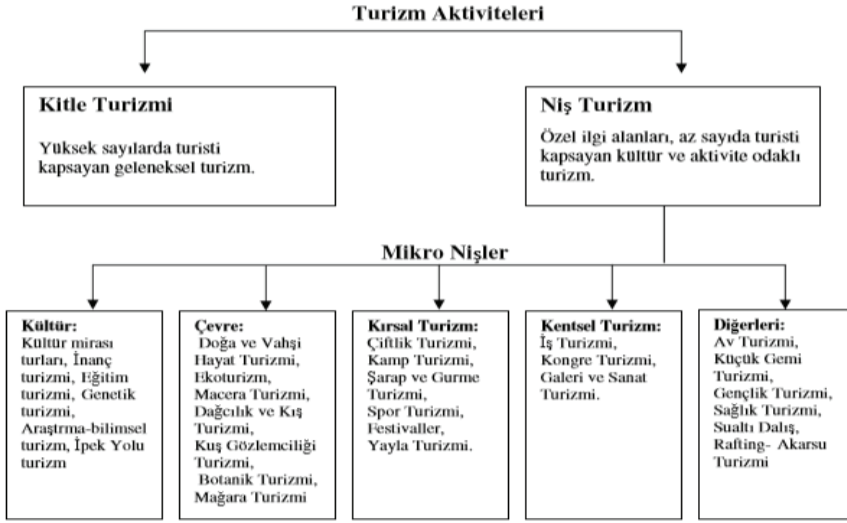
Turizm Aktiviteleri

Kitle Turizmi

Yüksek sayılarda turisti kapsayan geleneksel turizm.

Niş Turizm

Özel ilgi alanları, az sayıda turisti kapsayan kültür ve aktivite odaklı turizm.

Mikro Nişler

Kültür:
Kültür mirası turları, İnanç turizmi, Eğitim turizmi, Genetik turizmi, Araştrma-bilimsel turizm, İpek Yolu turizm

Çevre:
Doğa ve Vahşi Hayat Turizmi, Ekoturizm, Macera Turizmi, Dağcılık ve Kış Turizmi, Kuş Gözlemciliği Turizmi, Botanik Turizmi, Mağara Turizmi

Kırsal Turizm:
Çiftlik Turizmi, Kamp Turizmi, Şarap ve Gurme Turizmi, Spor Turizmi, Festivaller, Yayla Turizmi.

Kentsel Turizm:
İş Turizmi, Kongre Turizmi, Galeri ve Sanat Turizmi.

Diğerleri:
Av Turizmi, Küçük Gemi Turizmi, Gençlik Turizmi, Sağlık Turizmi, Sualtı Dalış, Rafting- Akarsu Turizmi